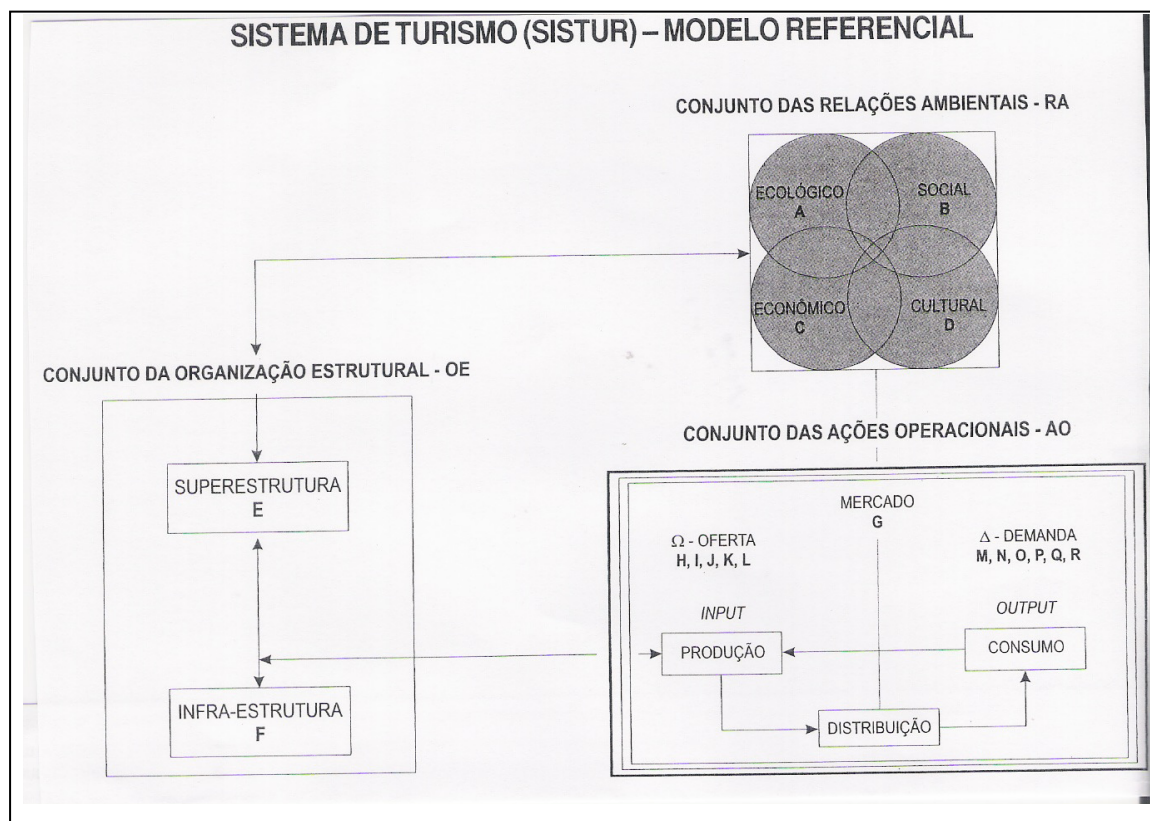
SISTEMA DE TURISMO (SISTUR) – MODELO REFERENCIAL

CONJUNTO DAS RELAÇÕES AMBIENTAIS - RA

ECOLÓGICO
A

SOCIAL
B

ECONÔMICO
C

CULTURAL
D

CONJUNTO DA ORGANIZAÇÃO ESTRUTURAL - OE

SUPERESTRUTURA
E

INFRA-ESTRUTURA
F

CONJUNTO DAS AÇÕES OPERACIONAIS - AO

MERCADO
G

$\Omega$ - OFERTA
H, I, J, K, L

$\Delta$ - DEMANDA
M, N, O, P, Q, R

INPUT

OUTPUT

PRODUÇÃO

CONSUMO

DISTRIBUIÇÃO